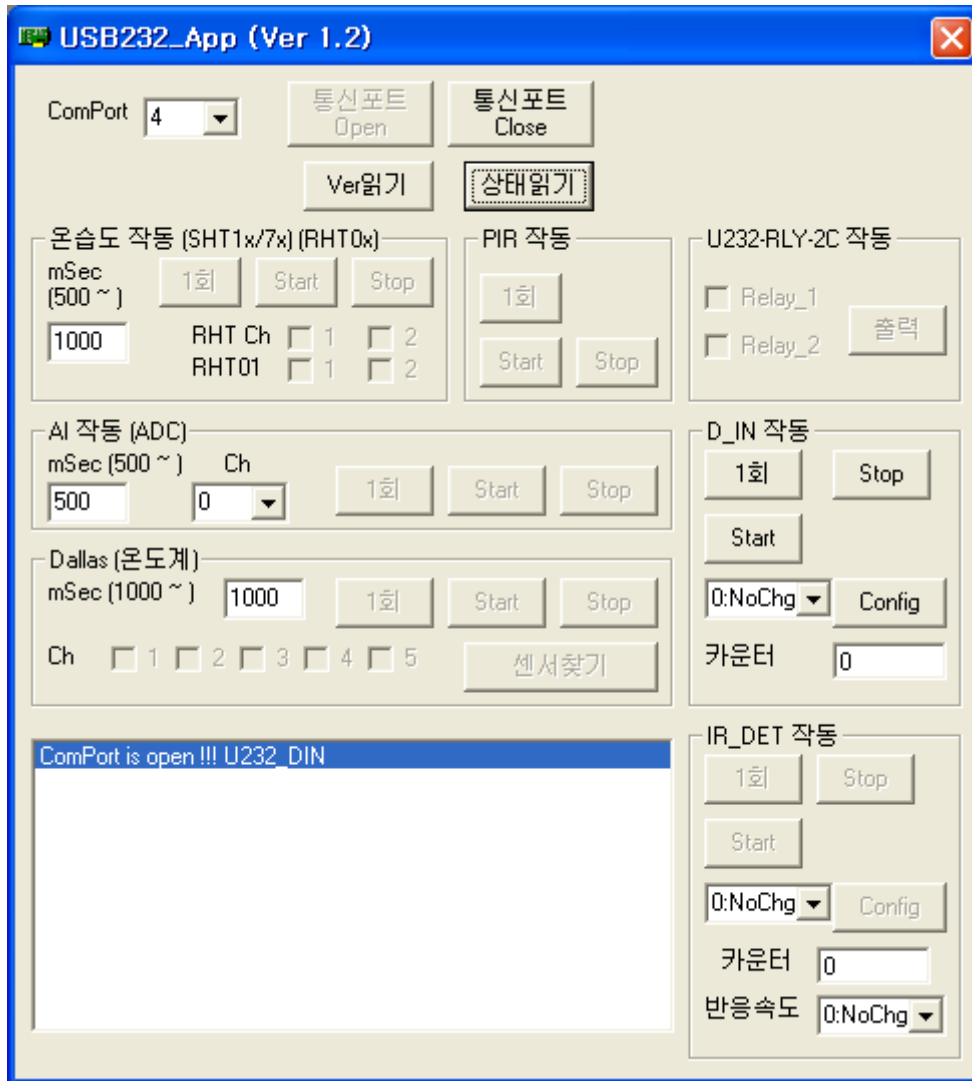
USB232_App (Ver 1.2)

ComPort 4

통신포트 Open

통신포트 Close

Ver읽기

상태읽기

온습도 작동 (SHT1x/7x) (RHT0x)

mSec (500 ~ )

1000

1회 Start Stop

RHT Ch 1 2

RHT01 1 2

PIR 작동

1회

Start Stop

U232-RLY-2C 작동

Relay_1

Relay_2

출력

AI 작동 (ADC)

mSec (500 ~ ) Ch

500 0

1회 Start Stop

D_IN 작동

1회 Stop

Start

0:NoChg Config

카운터 0

Dallas (온도계)

mSec (1000 ~ ) 1000

1회 Start Stop

Ch 1 2 3 4 5

센서찾기

ComPort is open !!! U232_DIN

IR_DET 작동

1회 Stop

Start

0:NoChg Config

카운터 0

반응속도 0:NoChg